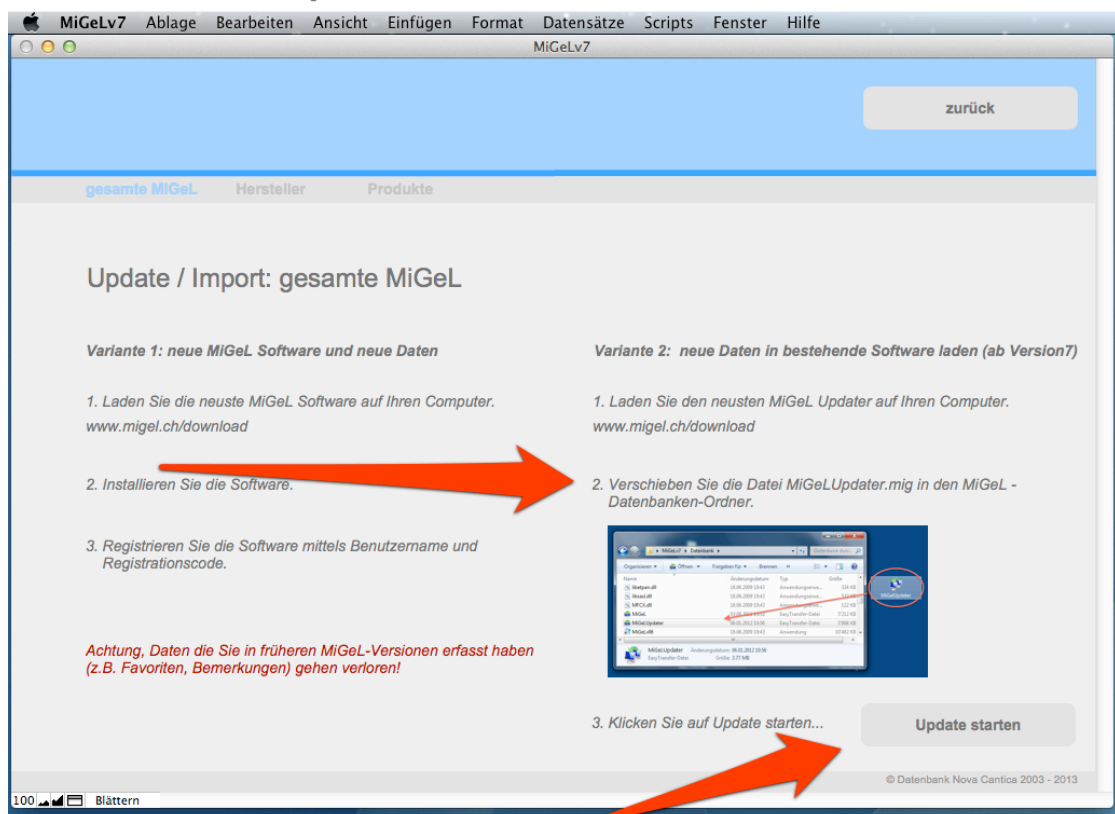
MiGeLv7 Ablage Bearbeiten Ansicht Einfügen Format Datensätze Scripts Fenster Hilfe

MiGeLv7

zurück

gesamte MiGeL Hersteller Produkte

Update / Import: gesamte MiGeL

Variante 1: neue MiGeL Software und neue Daten

1. Laden Sie die neuste MiGeL Software auf Ihren Computer. www.migel.ch/download

2. Installieren Sie die Software.

3. Registrieren Sie die Software mittels Benutzername und Registrationscode.

Achtung, Daten die Sie in früheren MiGeL-Versionen erfasst haben (z.B. Favoriten, Bemerkungen) gehen verloren!

Variante 2: neue Daten in bestehende Software laden (ab Version7)

1. Laden Sie den neusten MiGeL Updater auf Ihren Computer. www.migel.ch/download

2. Verschieben Sie die Datei MiGeLUpdater.mig in den MiGeL - Datenbanken-Ordner.

MiGeLv7 ▸ Datenbank ▸
Organisieren Öffnen Freigeben für Brennen
Name Änderungsdatum Typ Größe
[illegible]
MiGeL
MiGeLUpdater
MiGeL.dll
MiGeLUpdater

MiGeLUpdater

3. Klicken Sie auf Update starten...

Update starten

© Datenbank Nova Cantica 2003 - 2013

100 Blättern